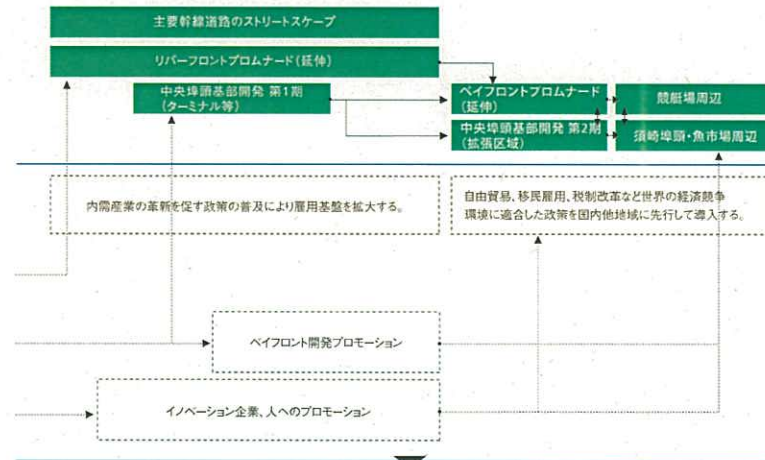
主要幹線道路のストリートスケープ

リバーフロントプロムナード（延伸）

中央埠頭基部開発 第1期（ターミナル等）

ベイフロントプロムナード（延伸）

中央埠頭基部開発 第2期（拡張区域）

競艇場周辺

須崎埠頭・魚市場周辺

内需産業の革新を促す政策の普及により雇用基盤を拡大する。

自由貿易、移民雇用、税制改革など世界の経済競争環境に適合した政策を国内他地域に先行して導入する。

ベイフロント開発プロモーション

イノベーション企業、人へのプロモーション